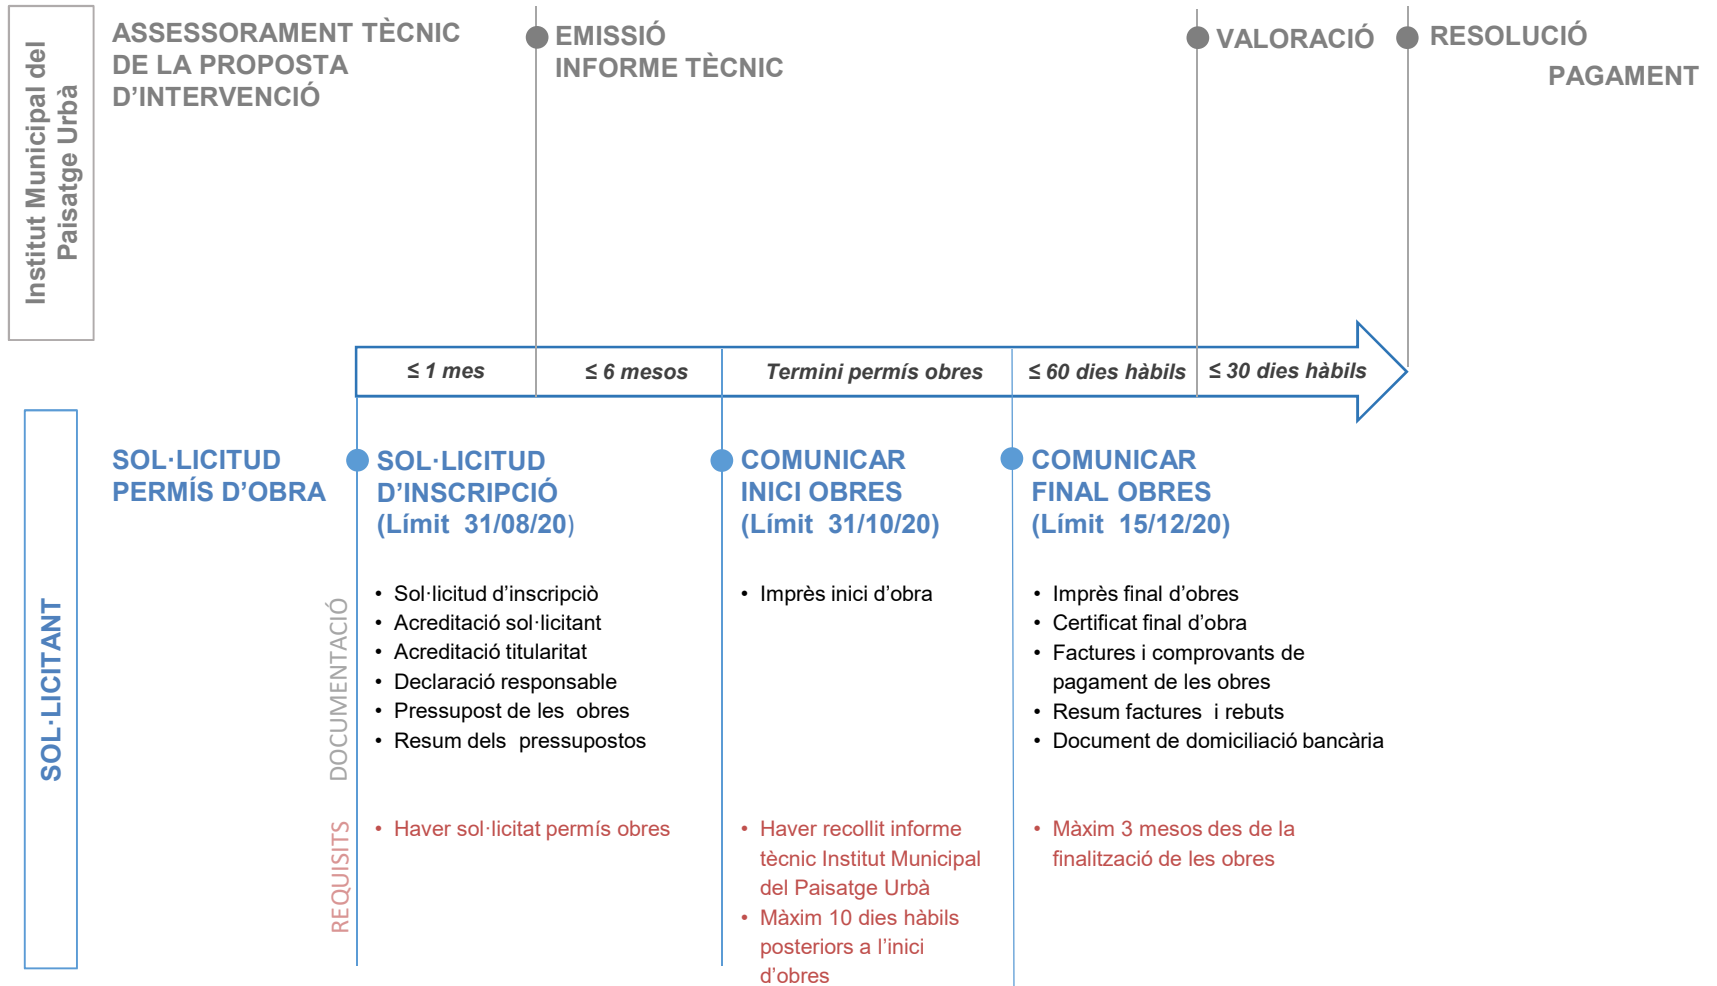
Institut Municipal del Paisatge Urbà

ASSESSORAMENT TÈCNIC DE LA PROPOSTA D'INTERVENCIÓ

EMISSIÓ INFORME TÈCNIC

VALORACIÓ

RESOLUCIÓ

PAGAMENT

≤ 1 mes

≤ 6 mesos

Termini permís obres

≤ 60 dies hàbils

≤ 30 dies hàbils

SOL·LICITANT

SOL·LICITUD PERMÍS D'OBRA

SOL·LICITUD D'INSCRIPCIÓ (Límit 31/08/20)

COMUNICAR INICI OBRES (Límit 31/10/20)

COMUNICAR FINAL OBRES (Límit 15/12/20)

DOCUMENTACIÓ

• Sol·licitud d'inscripciò
• Acreditació sol·licitant
• Acreditació titularitat
• Declaració responsable
• Pressupost de les obres
• Resum dels pressupostos

• Imprès inici d'obra

• Imprès final d'obres
• Certificat final d'obra
• Factures i comprovants de pagament de les obres
• Resum factures i rebuts
• Document de domiciliació bancària

REQUISITS

• Haver sol·licitat permís obres

• Haver recollit informe tècnic Institut Municipal del Paisatge Urbà
• Màxim 10 dies hàbils posteriors a l'inici d'obres

• Màxim 3 mesos des de la finalització de les obres